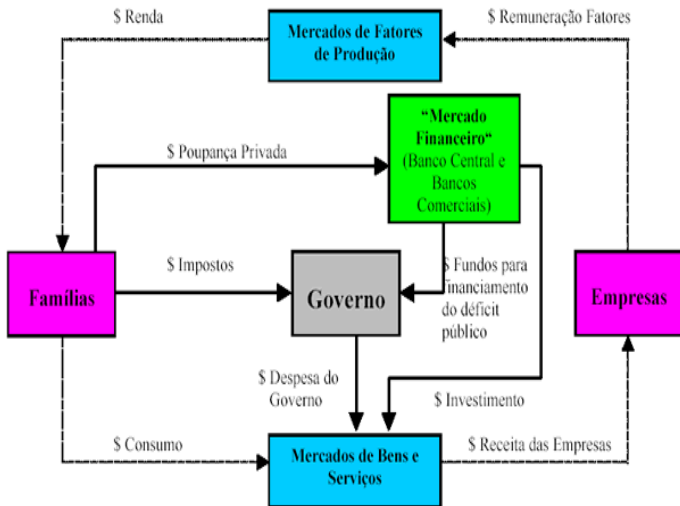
$ Renda

Mercados de Fatores de Produção

$ Remuneração Fatores

$ Poupança Privada

"Mercado Financeiro" (Banco Central e Bancos Comerciais)

$ Impostos

Famílias

Governo

$ Fundos para financiamento do déficit público

Empresas

$ Despesa do Governo

$ Investimento

$ Consumo

Mercados de Bens e Serviços

$ Receita das Empresas